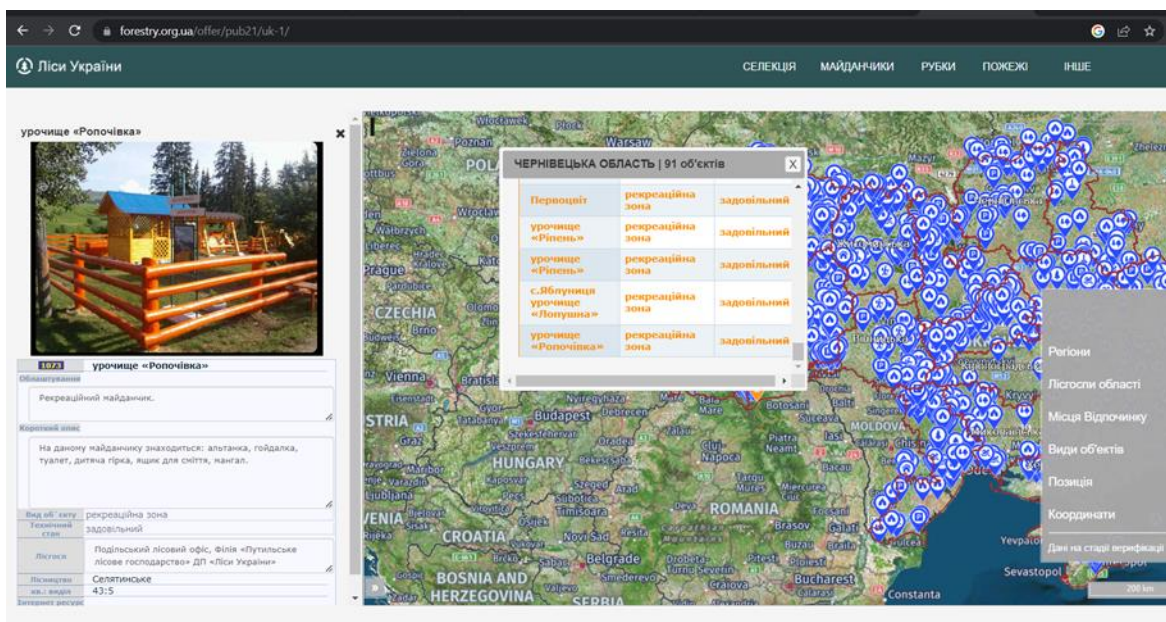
forestry.org.ua/offer/pub21/uk-1/

Ліси України

СЕЛЕКЦІЯ МАЙДАНЧИКИ РУБКИ ПОЖЕЖІ ІНШЕ

урочище «Ропочівка»

1873 урочище «Ропочівка»

Облаштування

Рекреаційний майданчик.

Короткий опис

На даному майданчику знаходиться: альтанка, гойдалка, туалет, дитяча гірка, ящик для сміття, мангал.

| Вид об`єкту | рекреаційна зона |
|---|---|
| Технічний стан | задовільний |
| Лісгосп | Подільський лісовий офіс, Філія «Путильське лісове господарство» ДП «Ліси України» |
| Лісництво | Селятинське |
| кв.: виділ | 43:5 |
| Інтернет ресурс | |

ЧЕРНІВЕЦЬКА ОБЛАСТЬ | 91 об'єктів

| Первоцвіт | рекреаційна зона | задовільний |
|---|---|---|
| урочище «Ріпень» | рекреаційна зона | задовільний |
| урочище «Ріпень» | рекреаційна зона | задовільний |
| с.Яблуниця урочище «Лопушна» | рекреаційна зона | задовільний |
| урочище «Ропочівка» | рекреаційна зона | задовільний |

Регіони
Лісгоспи області
Місця Відпочинку
Види об'єктів
Позиція
Координати
Дані на стадії верифікації

Warsaw Poznań POLAND Wrocław Prague CZECHIA Brno Vienna Bratislava AUSTRIA Budapest Debrecen Graz HUNGARY Maribor Zagreb Ljubljana CROATIA Novi Sad Belgrade Timișoara BOSNIA AND HERZEGOVINA SERBIA Cluj-Napoca ROMANIA Brașov Bucharest Constanta Galati MOLDOVA Chișinău Piatra Neamț Bacău Botoșani Suceava Sevastopol Yevpatoria Olomouc Wałbrzych Szeged Arad Oradea Pitești Craiova Smederevo Subotica Osijek Rijeka Tarnów Mazyr 200 km